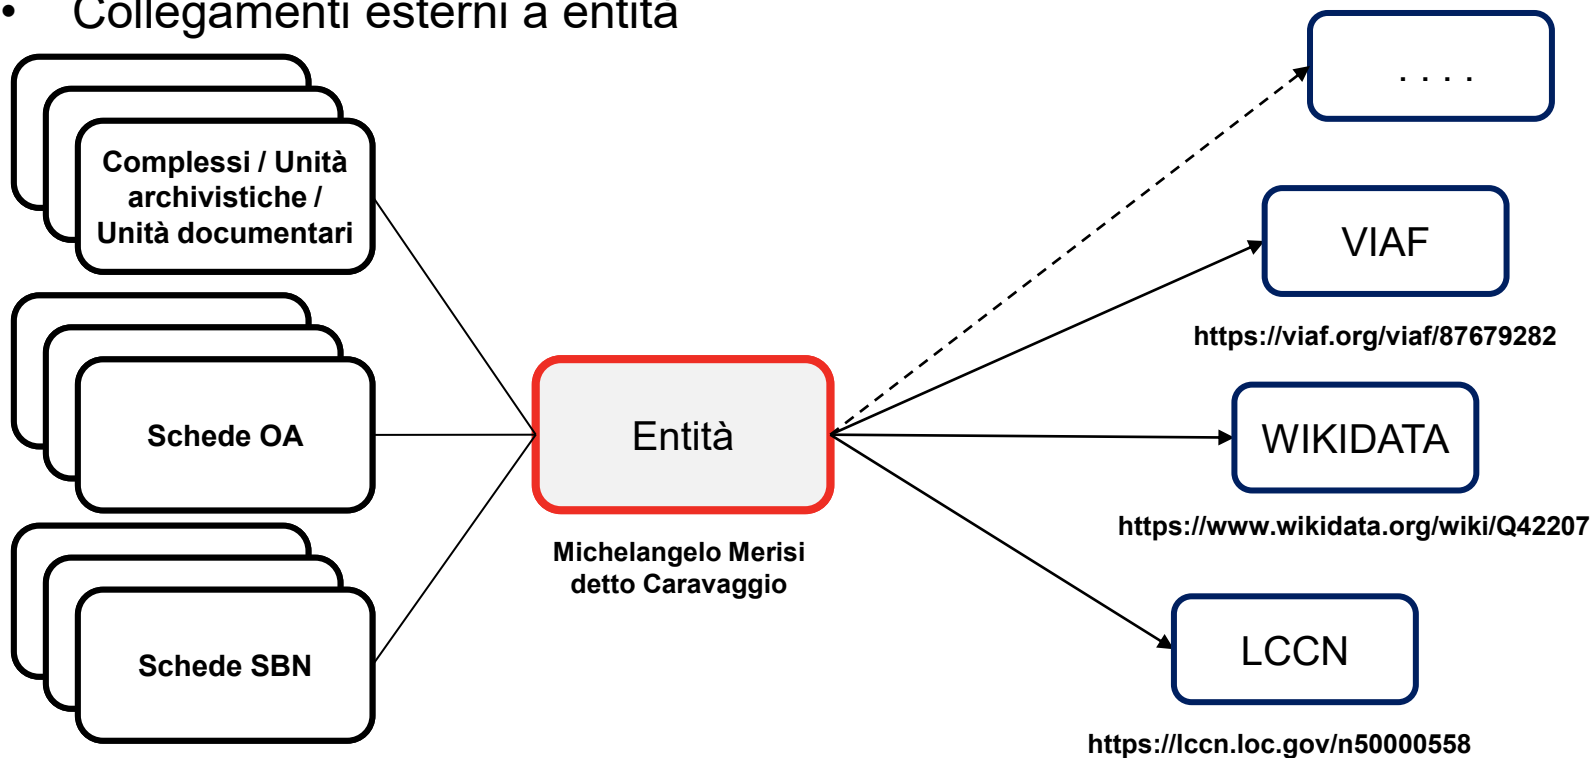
• Collegamenti esterni a entità

Complessi / Unità archivistiche / Unità documentari

Schede OA

Schede SBN

Entità

Michelangelo Merisi detto Caravaggio

. . . .

VIAF

https://viaf.org/viaf/87679282

WIKIDATA

https://www.wikidata.org/wiki/Q42207

LCCN

https://lccn.loc.gov/n50000558